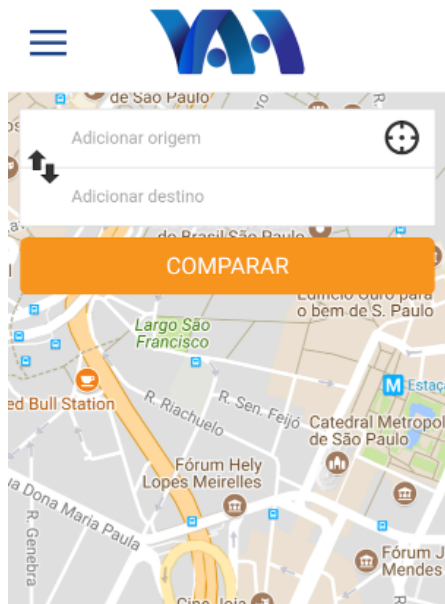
de São Paulo

Adicionar origem

Adicionar destino

do Brasil São Paulo

COMPARAR

Edifício Ouro para o bem de S. Paulo

Largo São Francisco

Estaç

ed Bull Station

R. Riachuelo

R. Sen. Feijó

Catedral Metropol de São Paulo

Fórum Hely Lopes Meirelles

a Dona Maria Paula

R. Genebra

Fórum J Mendes

Cine Joia